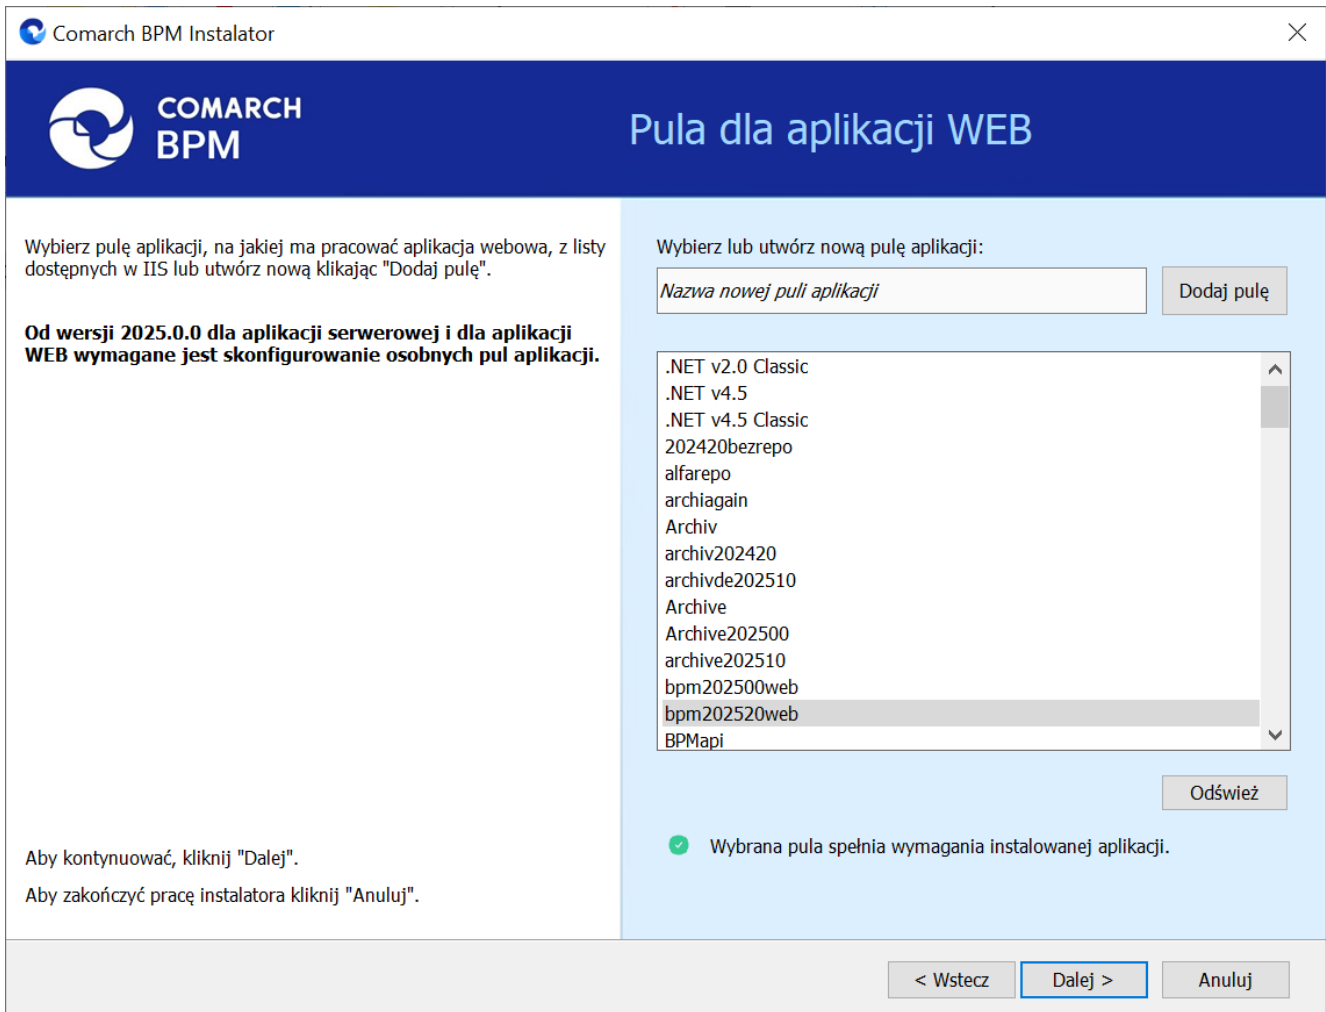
Comarch BPM Instalator

COMARCH BPM

Pula dla aplikacji WEB

Wybierz pulę aplikacji, na jakiej ma pracować aplikacja webowa, z listy dostępnych w IIS lub utwórz nową klikając "Dodaj pulę".

**Od wersji 2025.0.0 dla aplikacji serwerowej i dla aplikacji WEB wymagane jest skonfigurowanie osobnych pul aplikacji.**

Aby kontynuować, kliknij "Dalej".

Aby zakończyć pracę instalatora kliknij "Anuluj".

Wybierz lub utwórz nową pulę aplikacji:

Nazwa nowej puli aplikacji

Dodaj pulę

.NET v2.0 Classic
.NET v4.5
.NET v4.5 Classic
202420bezrepo
alfarepo
archiagain
Archiv
archiv202420
archivde202510
Archive
Archive202500
archive202510
bpm202500web
bpm202520web
BPMapi

Odśwież

Wybrana pula spełnia wymagania instalowanej aplikacji.

< Wstecz
Dalej >
Anuluj